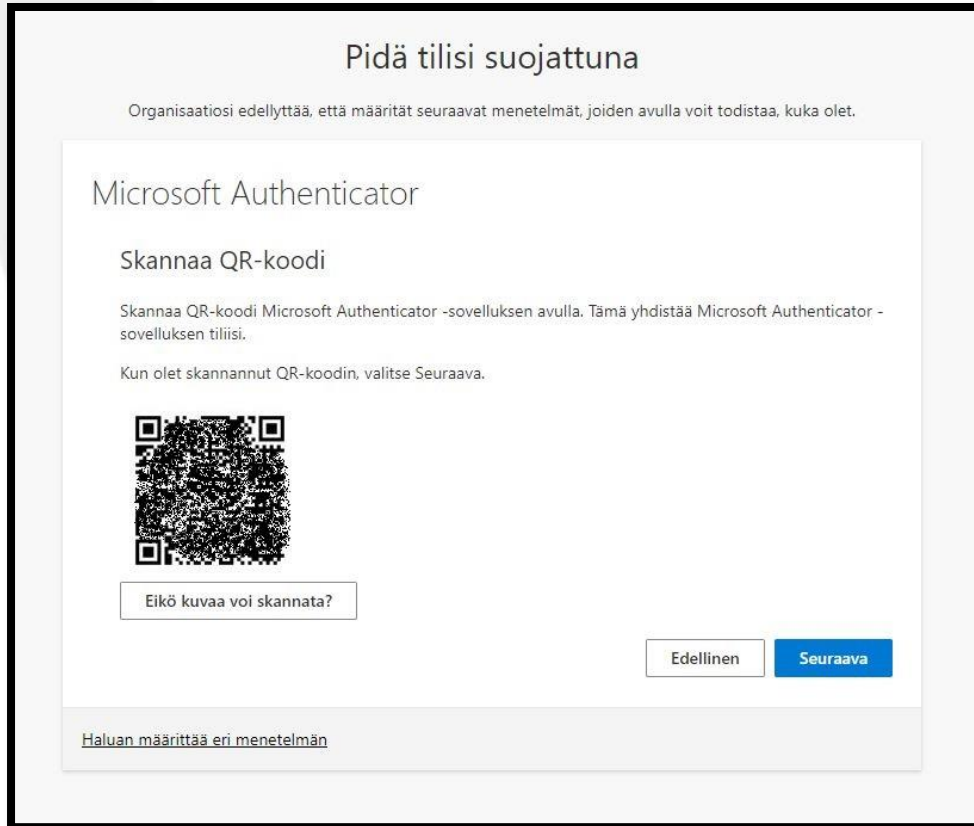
Pidä tilisi suojattuna

Organisaatiosi edellyttää, että määrität seuraavat menetelmät, joiden avulla voit todistaa, kuka olet.

Microsoft Authenticator

Skannaa QR-koodi

Skannaa QR-koodi Microsoft Authenticator -sovelluksen avulla. Tämä yhdistää Microsoft Authenticator -sovelluksen tiliisi.

Kun olet skannannut QR-koodin, valitse Seuraava.

Eikö kuvaa voi skannata?

Edellinen

Seuraava

Haluan määrittää eri menetelmän